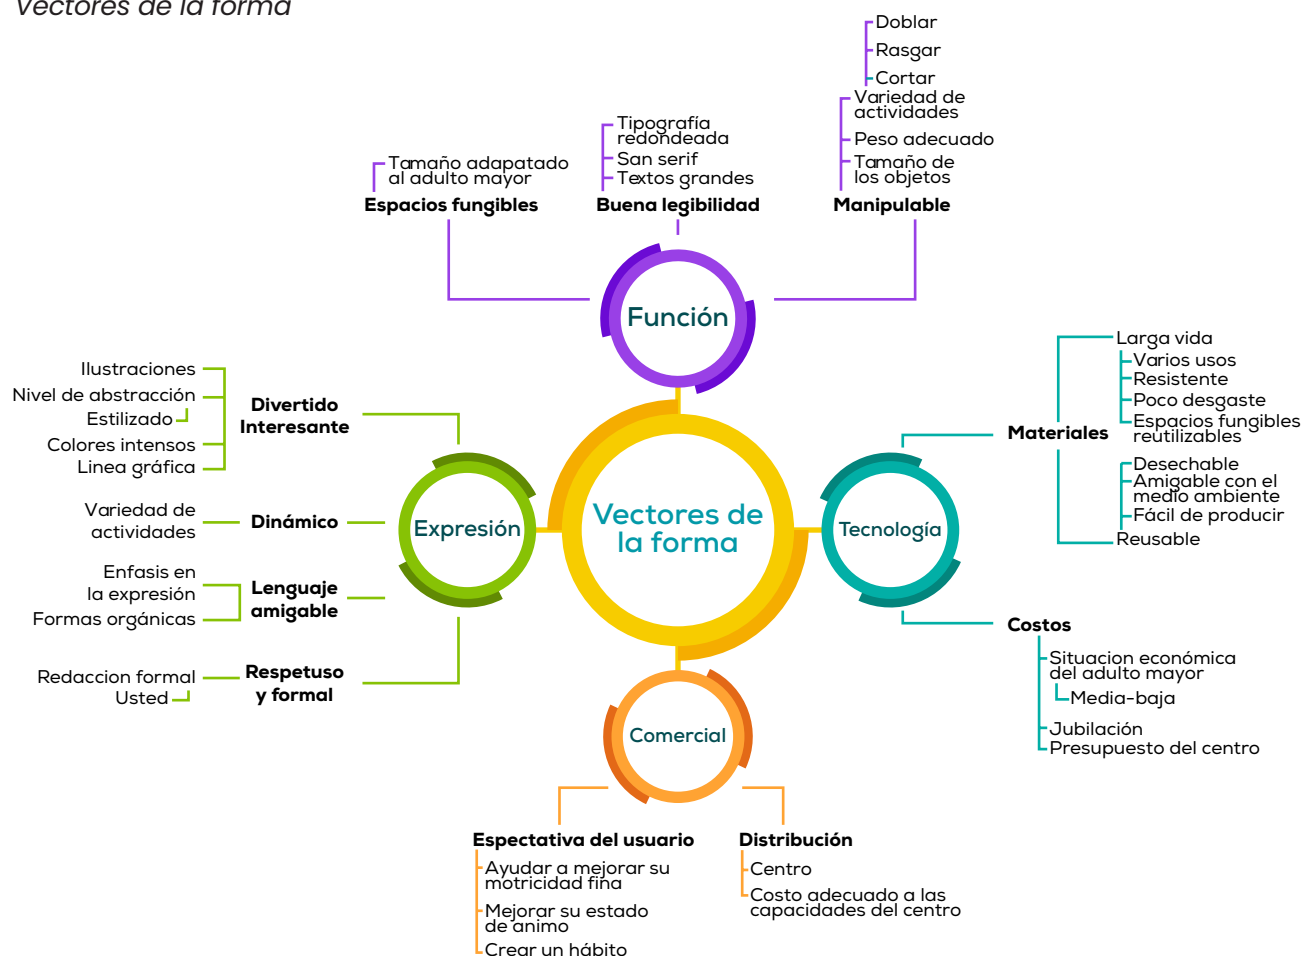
Vectores de la forma

Doblar
Rasgar
Cortar
Variedad de actividades
Peso adecuado
Tamaño de los objetos
Manipulable

Tipografía redondeada
San serif
Textos grandes
Buena legibilidad

Tamaño adapatado al adulto mayor
Espacios fungibles

Función

Vectores de la forma

Ilustraciones
Nivel de abstracción
Estilizado
Colores intensos
Linea gráfica
Divertido
Interesante

Variedad de actividades
Dinámico

Enfasis en la expresión
Formas orgánicas
Lenguaje amigable

Redaccion formal
Usted
Respetuso y formal

Expresión

Materiales
Larga vida
Varios usos
Resistente
Poco desgaste
Espacios fungibles reutilizables
Desechable
Amigable con el medio ambiente
Fácil de producir
Reusable

Tecnología

Costos
Situacion económica del adulto mayor
Media-baja
Jubilación
Presupuesto del centro

Comercial

Espectativa del usuario
Ayudar a mejorar su motricidad fina
Mejorar su estado de animo
Crear un hábito

Distribución
Centro
Costo adecuado a las capacidades del centro